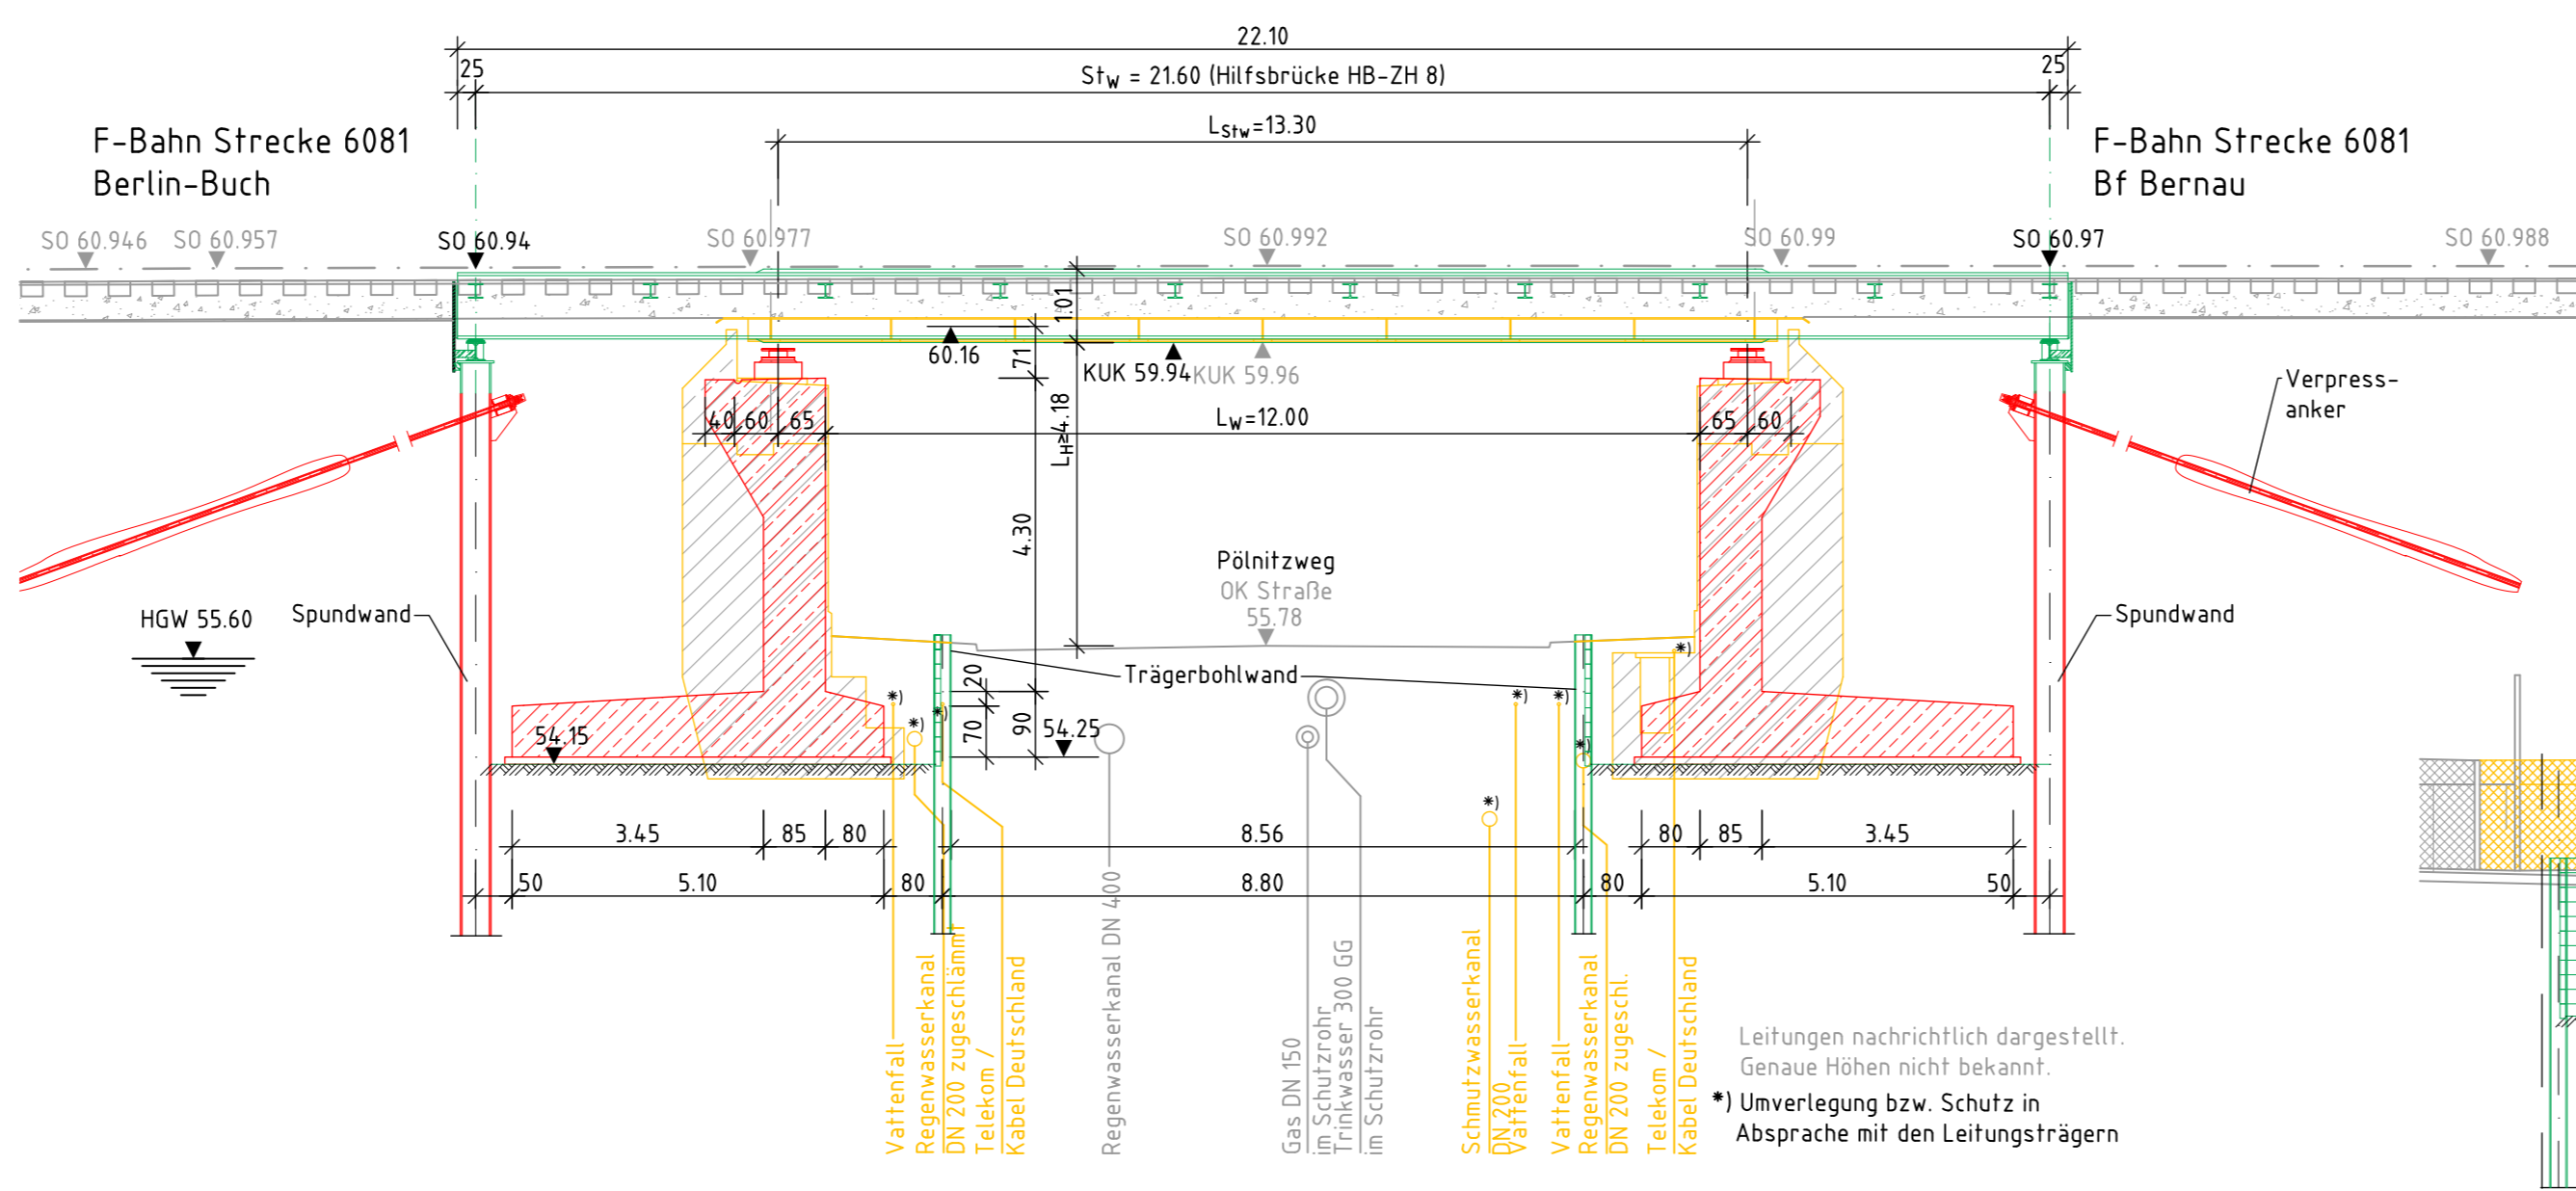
22.10

25

$St_W$ = 21.60 (Hilfsbrücke HB-ZH 8)

25

$L_{StW}$=13.30

F-Bahn Strecke 6081
Berlin-Buch

F-Bahn Strecke 6081
Bf Bernau

SO 60.946 SO 60.957 SO 60.94 SO 60.977 SO 60.992 SO 60.99 SO 60.97 SO 60.988

1.01

60.16

71

KUK 59.94 KUK 59.96

40 60 65

$L_W$=12.00

65 60

$L_H$≥4.18

4.30

Verpress-
anker

Pölnitzweg
OK Straße
55.78

HGW 55.60

Spundwand

Spundwand

Trägerbohlwand

*)

*)

*)

*)

*)

*)

*)

20

70

90

54.15

54.25

3.45 85 80

8.56

80 85 3.45

50 5.10 80

8.80

80 5.10 50

Vattenfall

Regenwasserkanal
DN 200 zugeschlämmt

Telekom /
Kabel Deutschland

Regenwasserkanal DN 400

Gas DN 150
im Schutzrohr

Trinkwasser 300 GG
im Schutzrohr

Schmutzwasserkanal
DN 200
Vattenfall

Vattenfall

Regenwasserkanal
DN 200 zugeschl.

Telekom /
Kabel Deutschland

Leitungen nachrichtlich dargestellt.
Genaue Höhen nicht bekannt.

*) Umverlegung bzw. Schutz in
Absprache mit den Leitungsträgern